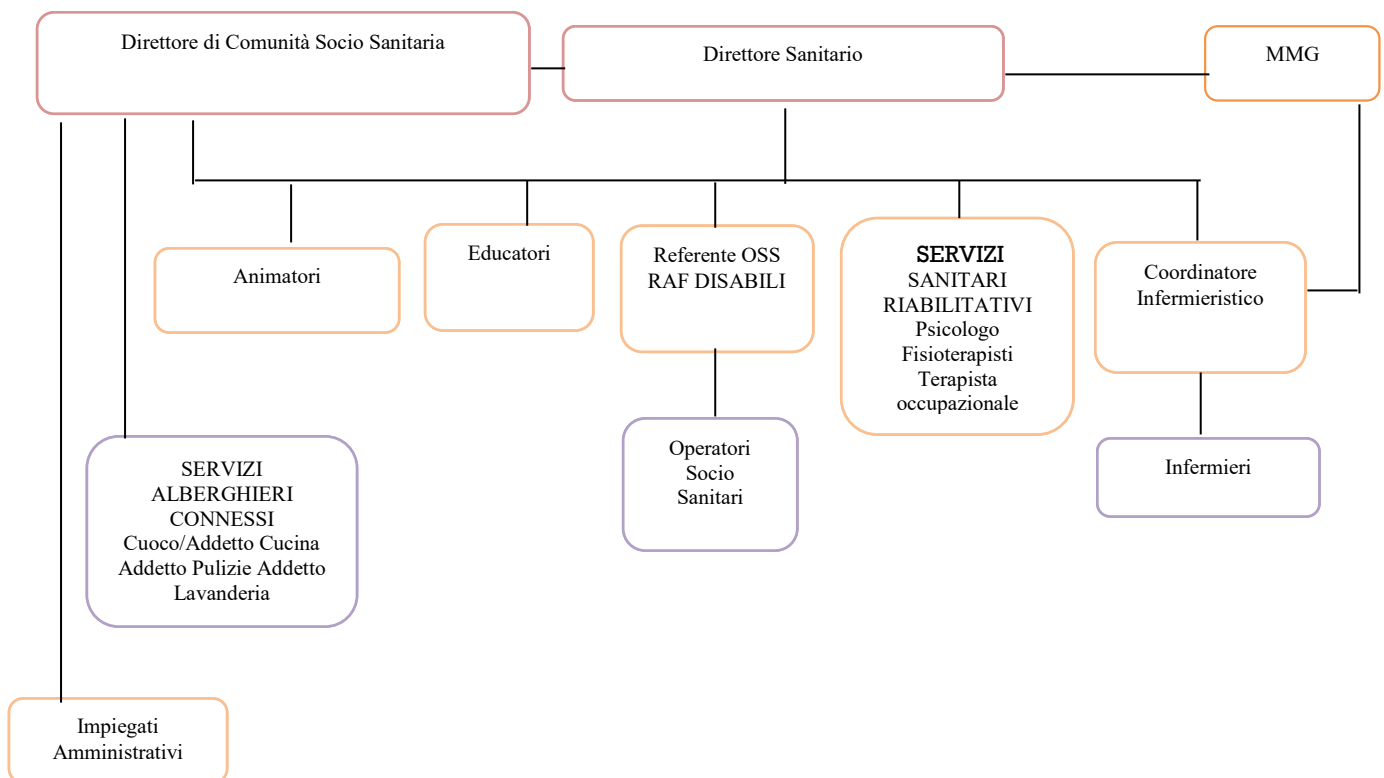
Direttore di Comunità Socio Sanitaria

Direttore Sanitario

MMG

Animatori

Educatori

Referente OSS
RAF DISABILI

SERVIZI
SANITARI
RIABILITATIVI
Psicologo
Fisioterapisti
Terapista
occupazionale

Coordinatore
Infermieristico

Operatori
Socio
Sanitari

Infermieri

SERVIZI
ALBERGHIERI
CONNESSI
Cuoco/Addetto Cucina
Addetto Pulizie Addetto
Lavanderia

Impiegati
Amministrativi